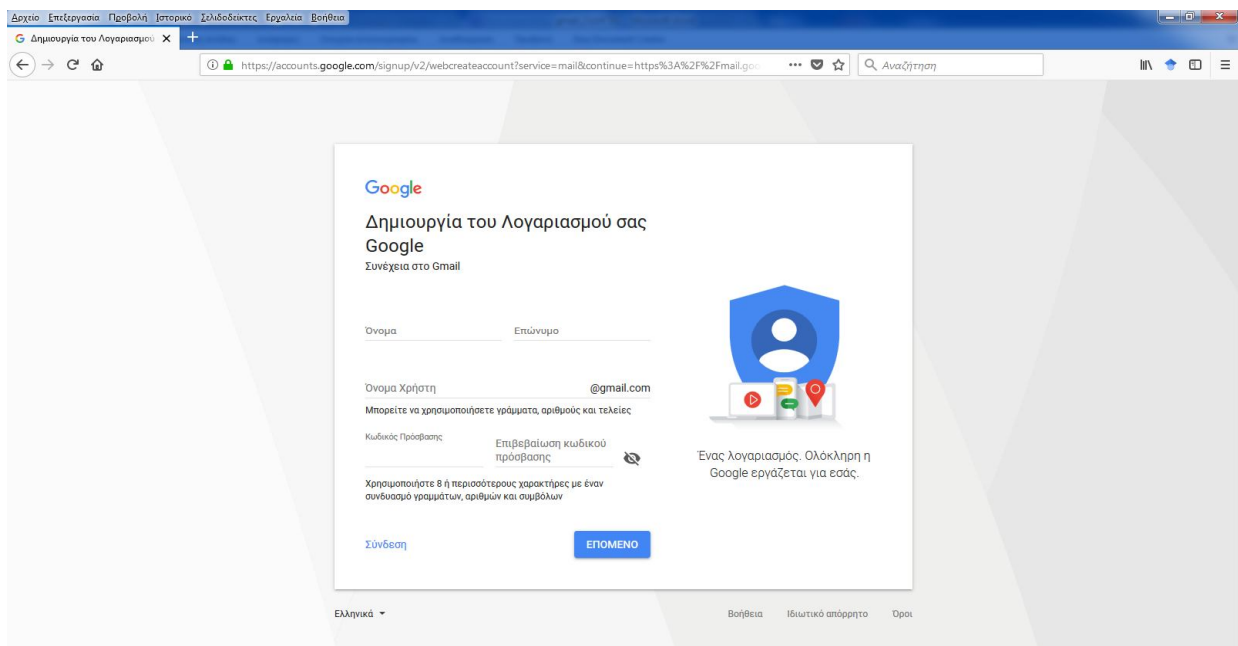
Αρχείο Επεξεργασία Προβολή Ιστορικό Σελιδοδείκτες Εργαλεία Βοήθεια

Δημιουργία του Λογαριασμού

https://accounts.google.com/signup/v2/webcreateaccount?service=mail&continue=https%3A%2F%2Fmail.goo

Αναζήτηση

Google

Δημιουργία του Λογαριασμού σας Google

Συνέχεια στο Gmail

Όνομα

Επώνυμο

Όνομα Χρήστη

@gmail.com

Μπορείτε να χρησιμοποιήσετε γράμματα, αριθμούς και τελείες

Κωδικός Πρόσβασης

Επιβεβαίωση κωδικού πρόσβασης

Χρησιμοποιήστε 8 ή περισσότερους χαρακτήρες με έναν συνδυασμό γραμμάτων, αριθμών και συμβόλων

Σύνδεση

ΕΠΟΜΕΝΟ

Ένας λογαριασμός. Ολόκληρη η Google εργάζεται για εσάς.

Ελληνικά

Βοήθεια

Ιδιωτικό απόρρητο

Όροι